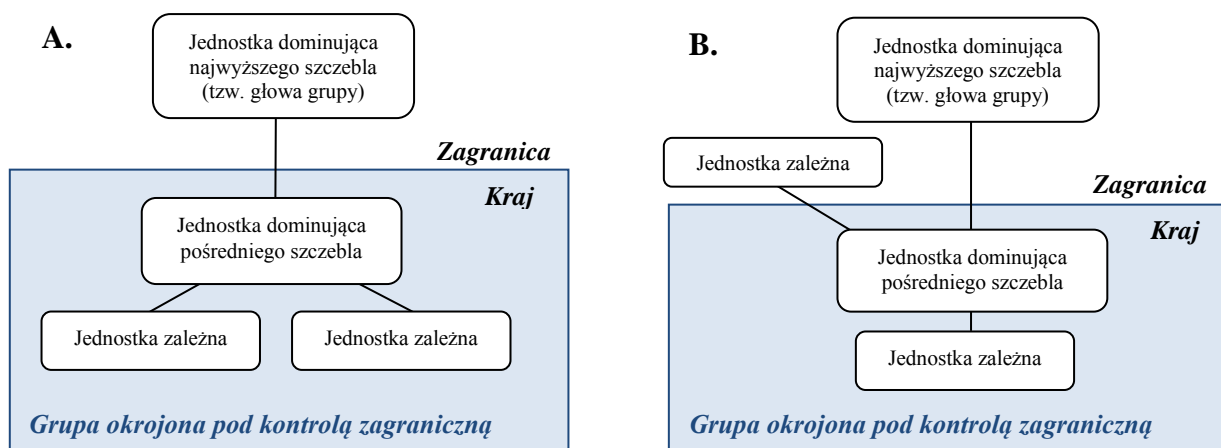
A.

Jednostka dominująca najwyższego szczebla (tzw. głowa grupy)

Zagranica

Kraj

Jednostka dominująca pośredniego szczebla

Jednostka zależna

Jednostka zależna

Grupa okrojona pod kontrolą zagraniczną

B.

Jednostka dominująca najwyższego szczebla (tzw. głowa grupy)

Jednostka zależna

Zagranica

Kraj

Jednostka dominująca pośredniego szczebla

Jednostka zależna

Grupa okrojona pod kontrolą zagraniczną